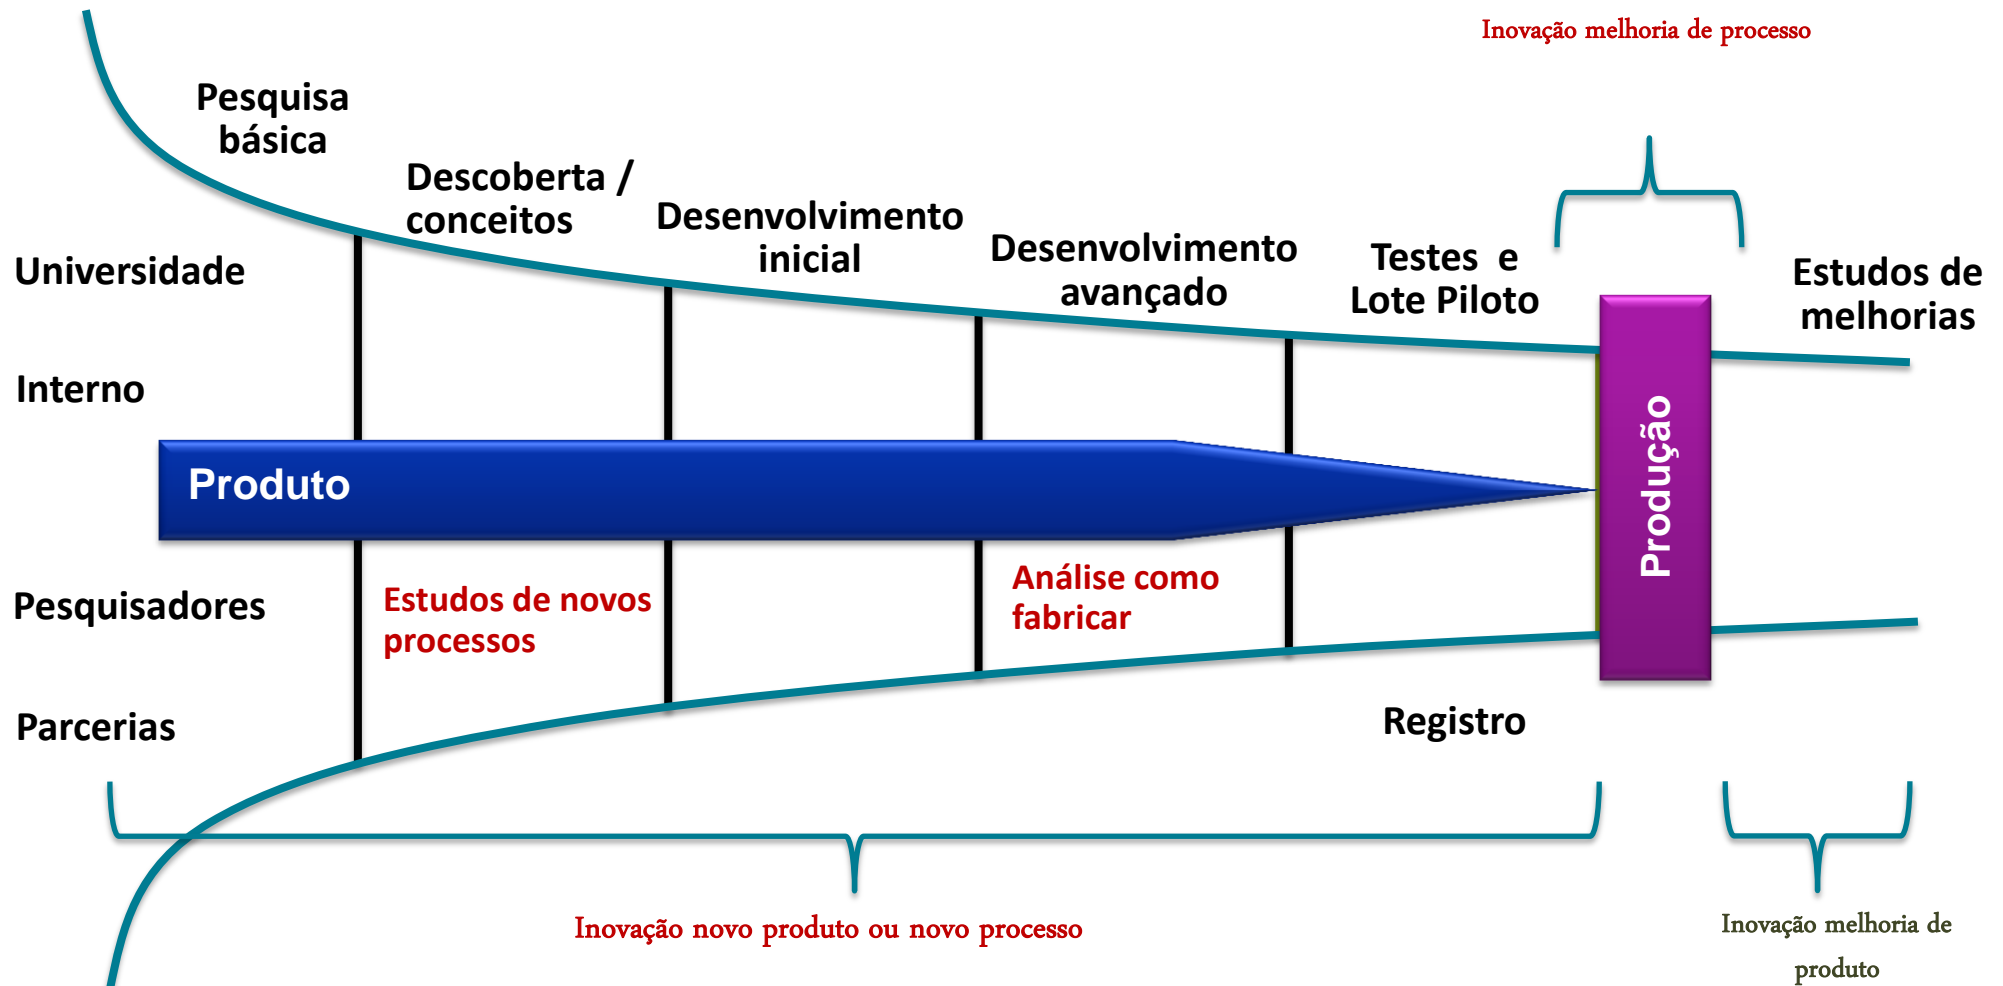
Inovação melhoria de processo

Pesquisa básica

Descoberta / conceitos

Desenvolvimento inicial

Desenvolvimento avançado

Testes e Lote Piloto

Estudos de melhorias

Universidade

Interno

Produto

Produção

Pesquisadores

Estudos de novos processos

Análise como fabricar

Parcerias

Registro

Inovação novo produto ou novo processo

Inovação melhoria de produto